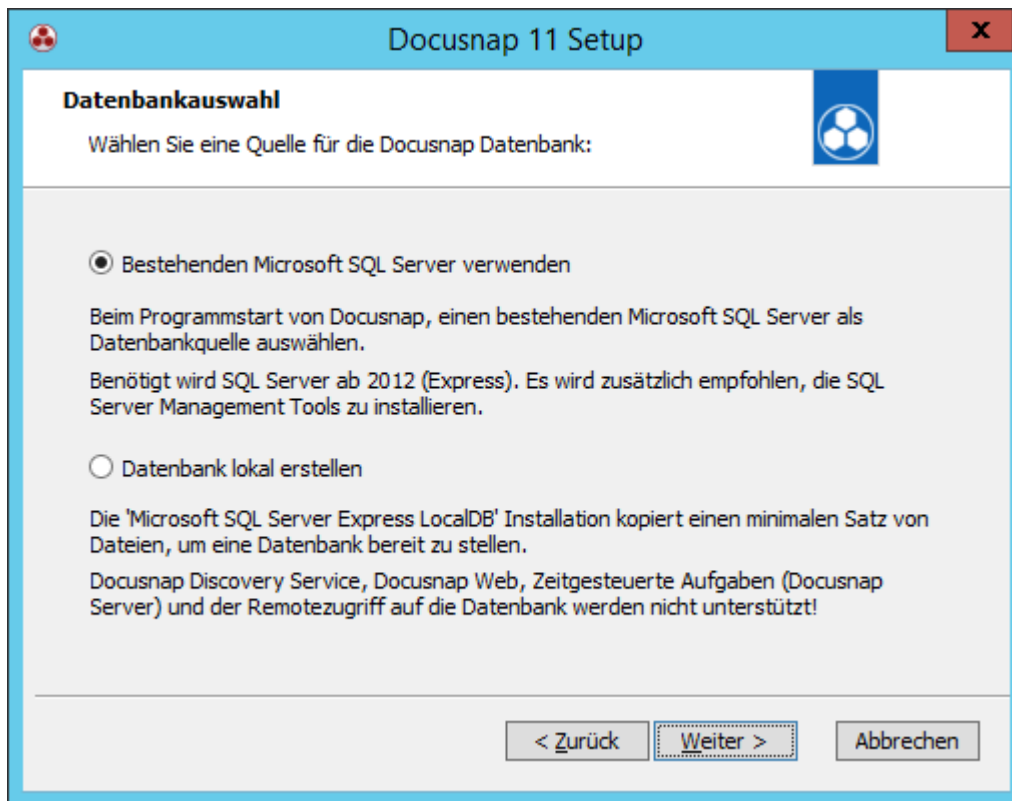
Docusnap 11 Setup

x

Datenbankauswahl

Wählen Sie eine Quelle für die Docusnap Datenbank:

Bestehenden Microsoft SQL Server verwenden

Beim Programmstart von Docusnap, einen bestehenden Microsoft SQL Server als Datenbankquelle auswählen.

Benötigt wird SQL Server ab 2012 (Express). Es wird zusätzlich empfohlen, die SQL Server Management Tools zu installieren.

Datenbank lokal erstellen

Die 'Microsoft SQL Server Express LocalDB' Installation kopiert einen minimalen Satz von Dateien, um eine Datenbank bereit zu stellen.

Docusnap Discovery Service, Docusnap Web, Zeitgesteuerte Aufgaben (Docusnap Server) und der Remotezugriff auf die Datenbank werden nicht unterstützt!

< Zurück

Weiter >

Abbrechen